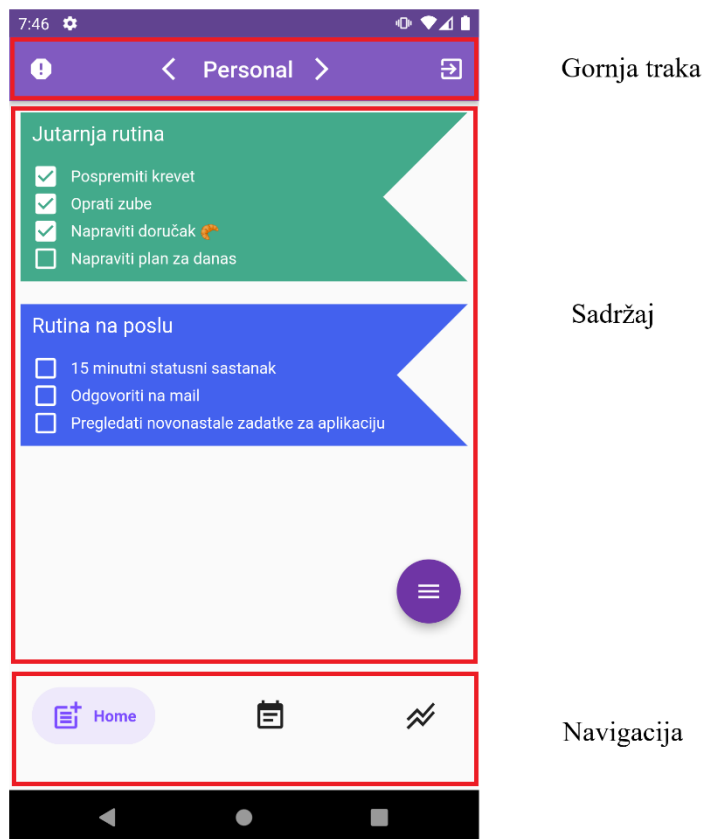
7:46

Personal

Gornja traka

Jutarnja rutina

Pospremiti krevet

Oprati zube

Napraviti doručak 🥐

Napraviti plan za danas

Sadržaj

Rutina na poslu

15 minutni statusni sastanak

Odgovoriti na mail

Pregledati novonastale zadatke za aplikaciju

Home

Navigacija